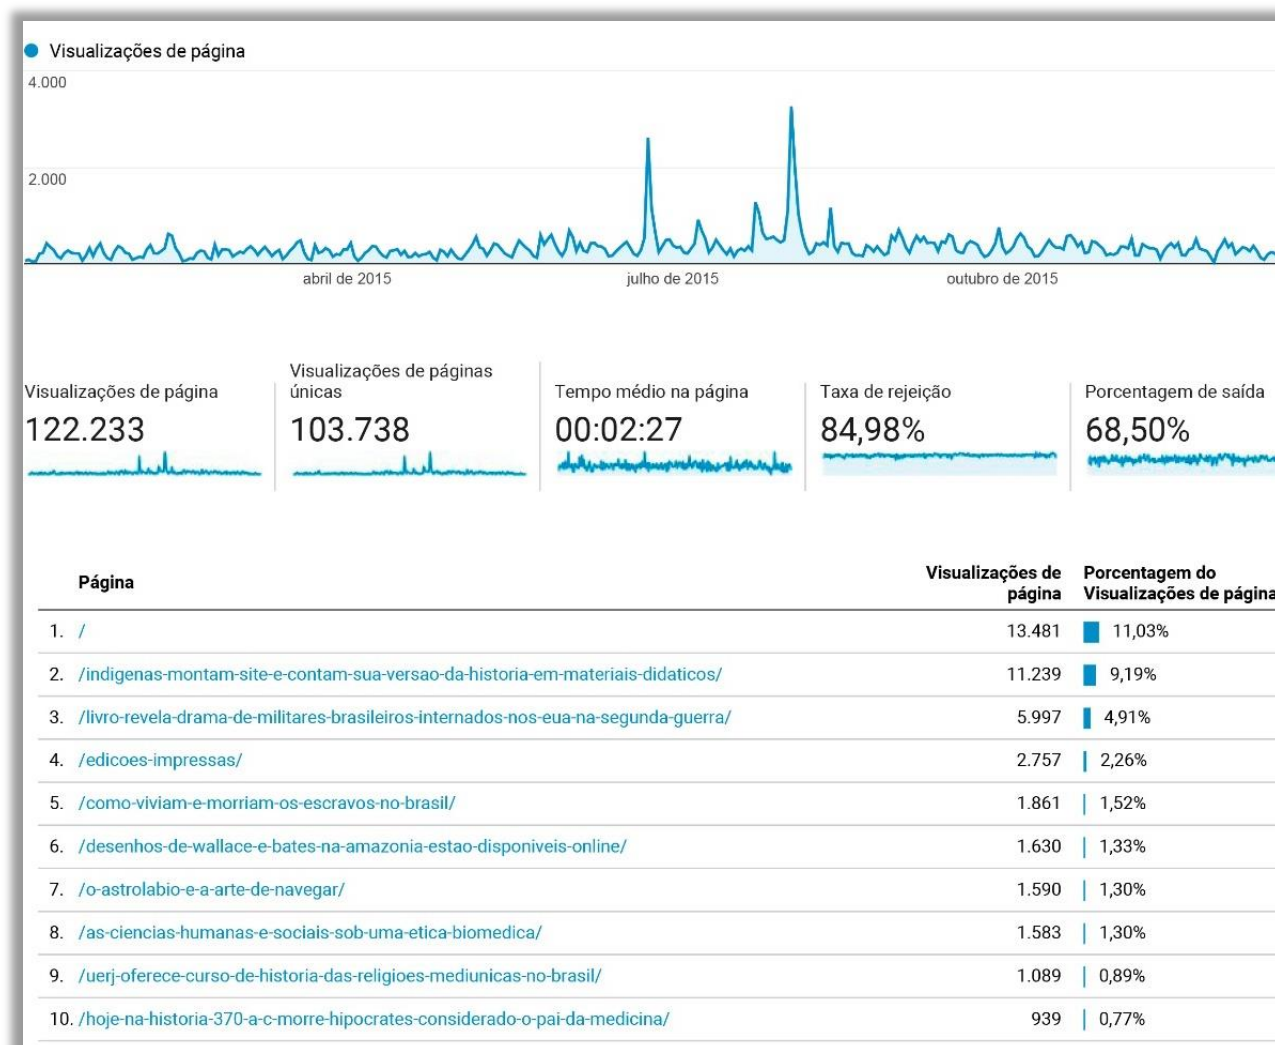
Visualizações de página

4.000

2.000

abril de 2015 julho de 2015 outubro de 2015

Visualizações de página
122.233

Visualizações de páginas únicas
103.738

Tempo médio na página
00:02:27

Taxa de rejeição
84,98%

Porcentagem de saída
68,50%

| | Página | Visualizações de página | Porcentagem do Visualizações de página |
|---|---|---|---|
| 1. | / | 13.481 | 11,03% |
| 2. | /indigenas-montam-site-e-contam-sua-versao-da-historia-em-materiais-didaticos/ | 11.239 | 9,19% |
| 3. | /livro-revela-drama-de-militares-brasileiros-internados-nos-eua-na-segunda-guerra/ | 5.997 | 4,91% |
| 4. | /edicoes-impressas/ | 2.757 | 2,26% |
| 5. | /como-viviam-e-morriam-os-escravos-no-brasil/ | 1.861 | 1,52% |
| 6. | /desenhos-de-wallace-e-bates-na-amazonia-estao-disponiveis-online/ | 1.630 | 1,33% |
| 7. | /o-astrolabio-e-a-arte-de-navegar/ | 1.590 | 1,30% |
| 8. | /as-ciencias-humanas-e-sociais-sob-uma-etica-biomedica/ | 1.583 | 1,30% |
| 9. | /uerj-oferece-curso-de-historia-das-religioes-mediunicas-no-brasil/ | 1.089 | 0,89% |
| 10. | /hoje-na-historia-370-a-c-morre-hipocrates-considerado-o-pai-da-medicina/ | 939 | 0,77% |